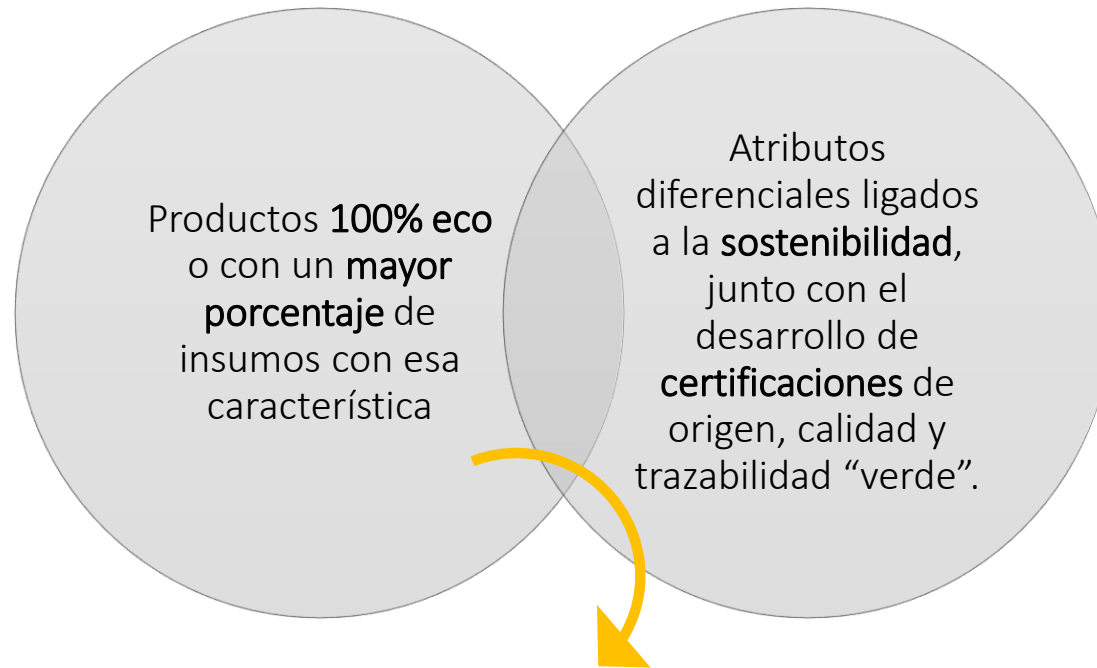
Productos 100% eco o con un mayor porcentaje de insumos con esa característica

Atributos diferenciales ligados a la sostenibilidad, junto con el desarrollo de certificaciones de origen, calidad y trazabilidad “verde”.